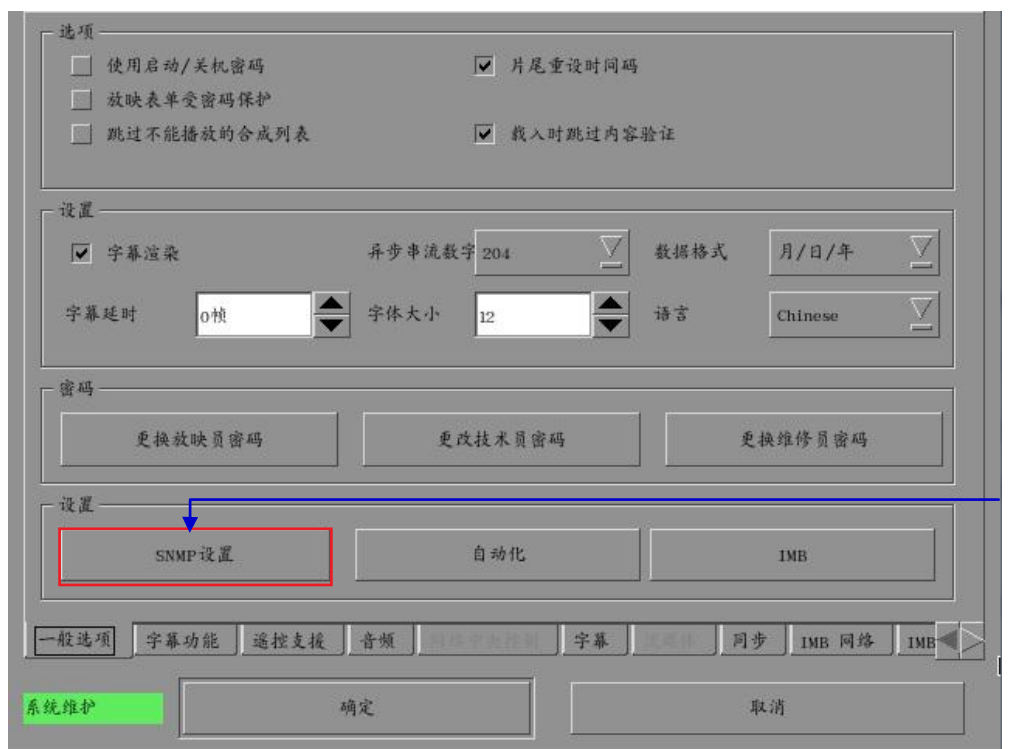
选项

使用启动/关机密码

片尾重设时间码

放映表单受密码保护

跳过不能播放的合成列表

载入时跳过内容验证

设置

字幕渲染

异步串流数字 204

数据格式 月/日/年

字幕延时 0帧

字体大小 12

语言 Chinese

密码

更换放映员密码

更改技术员密码

更换维修员密码

设置

SNMP设置

自动化

IMB

一般选项 | 字幕功能 | 遥控支援 | 音频 | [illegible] | 字幕 | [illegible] | 同步 | IMB 网络 | IMB

系统维护

确定

取消